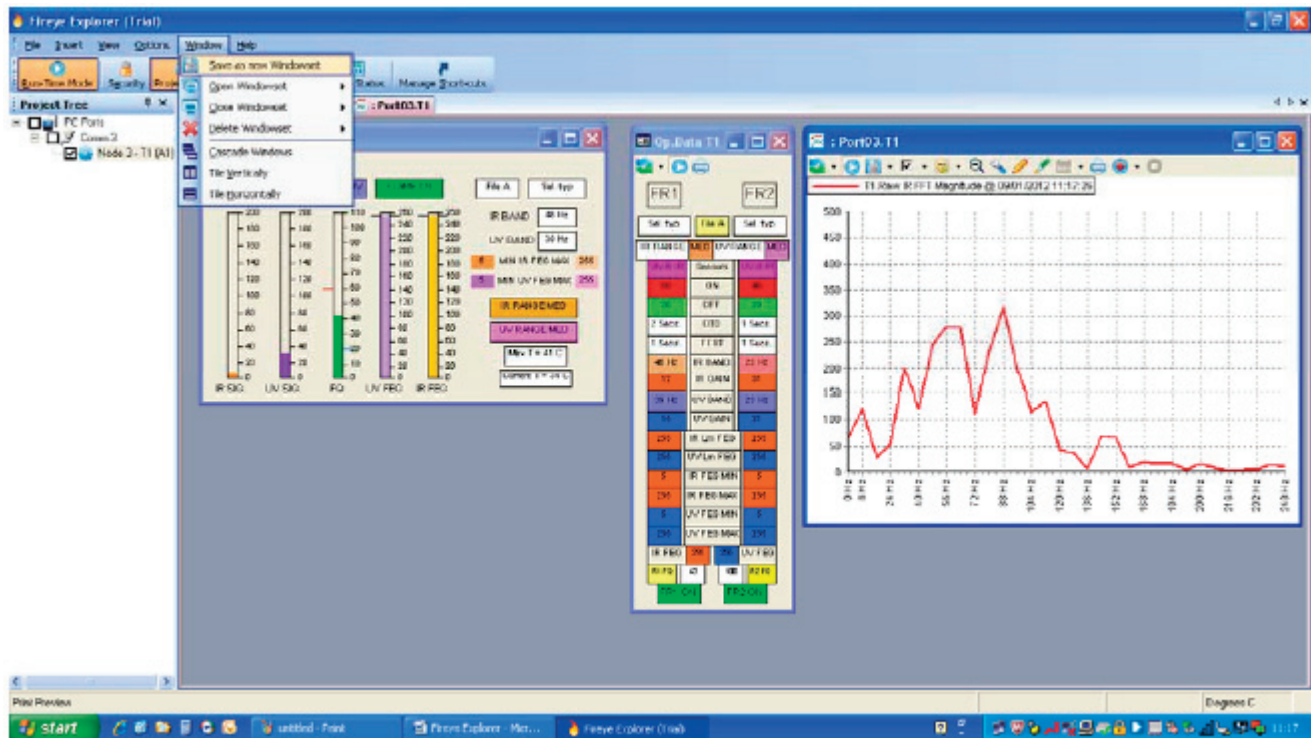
Fireye Explorer (Trial)

File Insert View Options Window Help

Run Time Mode Security Proje Status Manage Shortcuts

Save as new Windowset
Open Windowset
Close Windowset
Delete Windowset
Cascade Windows
Tile Vertically
Tile Horizontally

Project Tree
PC Ports
Comm 3
Node 2 - T1 (All)

: Port03.T1

File A Sel typ
IR BAND 40 Hz
UV BAND 30 Hz
MIN IR FEG MAX 255
MIN UV FEG MAX 255
IR RANGE MED
UV RANGE MED
IR SIG UV SIG IFQ UV FEG IR FEG

Op.Data T1
FR1 FR2
Sel typ File A Sel typ
IR RANGE MED UV RANGE MED
ON
OFF
2 Secs OTD 1 Secs
1 Secs FFRT 1 Secs
40 Hz IR BAND 20 Hz
IR GAIN
UV BAND
UV GAIN
255 IR Lin FEG 255
UV Lin FEG
5 IR FEG MIN 5
255 IR FEG MAX 255
5 UV FEG MIN 5
255 UV FEG MAX 255
IR FEG UV FEG
FR1 ON FR2 ON

: Port03.T1
T1 Raw IR FFT Magnitude @ 09/01/2012 11:17:26
500 450 400 350 300 250 200 150 100 50 0

Print Preview
Degrees C
start untitled - Paint Fireye Explorer - Micr... Fireye Explorer (Trial) 11:17